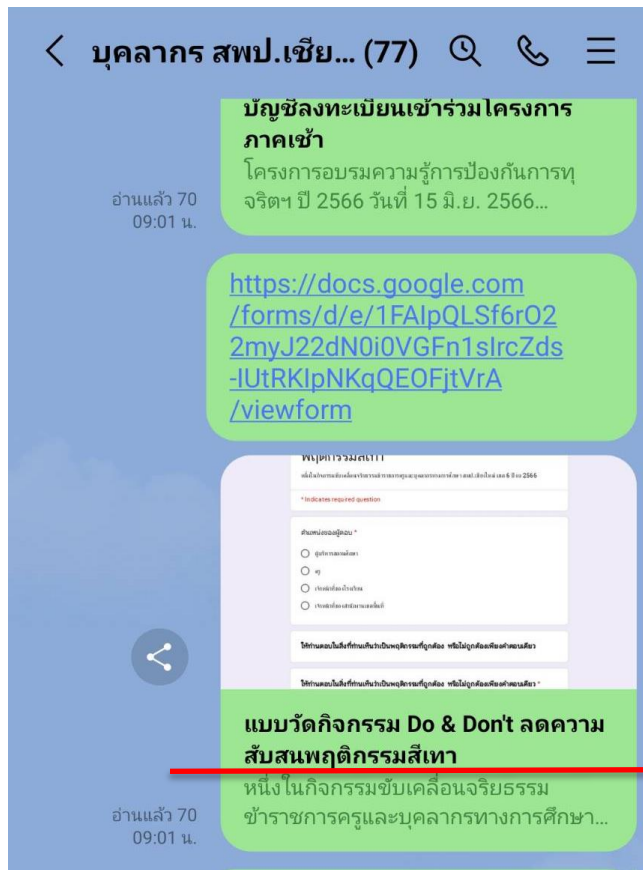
< บุคลากร สพป.เชีย... (77)

บัญชีลงทะเบียนเข้าร่วมโครงการภาคเช้า
โครงการอบรมความรู้การป้องกันการทุจริตฯ ปี 2566 วันที่ 15 มิ.ย. 2566...

อ่านแล้ว 70
09:01 น.

https://docs.google.com/forms/d/e/1FAIpQLSf6rO22myJ22dN0i0VGFn1slrcZds-lUtRKIpNKqQEOFjtVrA/viewform

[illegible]
* Indicates required question
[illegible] *
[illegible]
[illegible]
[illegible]
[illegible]
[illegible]
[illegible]

แบบวัดกิจกรรม Do & Don't ลดความสับสนพฤติกรรมสีเทา
หนึ่งในกิจกรรมขับเคลื่อนจริยธรรมข้าราชการครูและบุคลากรทางการศึกษา...

อ่านแล้ว 70
09:01 น.